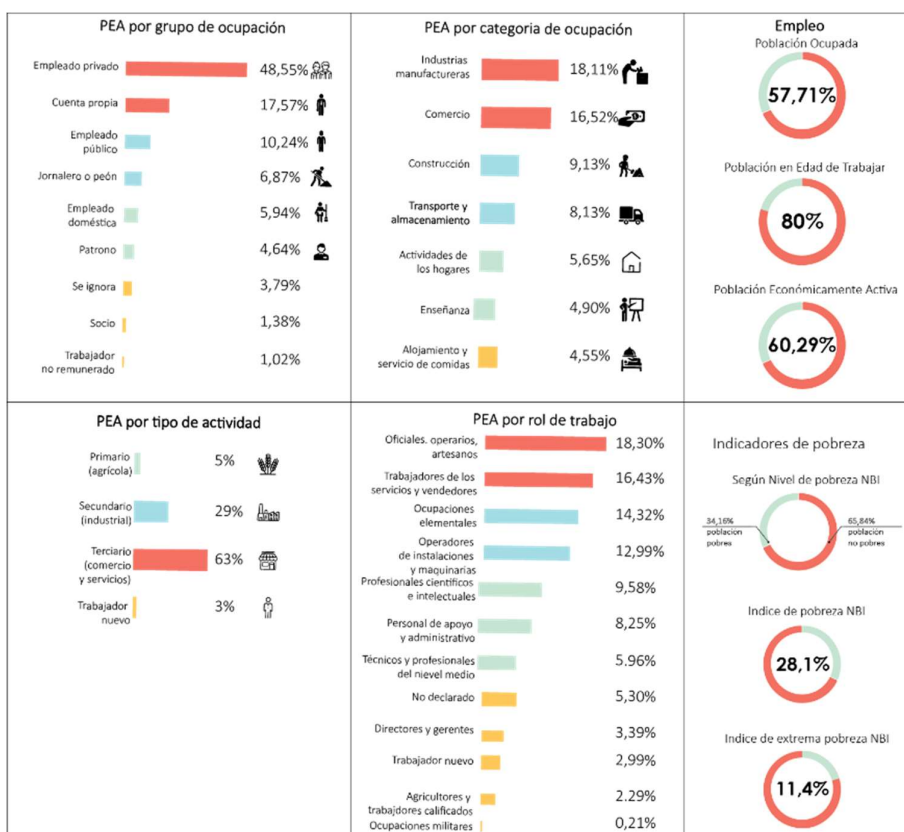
PEA por grupo de ocupación

| | |
|---|---|
| Empleado privado | 48,55% |
| Cuenta propia | 17,57% |
| Empleado público | 10,24% |
| Jornalero o peón | 6,87% |
| Empleado doméstica | 5,94% |
| Patrono | 4,64% |
| Se ignora | 3,79% |
| Socio | 1,38% |
| Trabajador no remunerado | 1,02% |

PEA por categoria de ocupación

| | |
|---|---|
| Industrias manufactureras | 18,11% |
| Comercio | 16,52% |
| Construcción | 9,13% |
| Transporte y almacenamiento | 8,13% |
| Actividades de los hogares | 5,65% |
| Enseñanza | 4,90% |
| Alojamiento y servicio de comidas | 4,55% |

Empleo
Población Ocupada
57,71%
Población en Edad de Trabajar
80%
Población Económicamente Activa
60,29%

PEA por tipo de actividad

| | |
|---|---|
| Primario (agrícola) | 5% |
| Secundario (industrial) | 29% |
| Terciario (comercio y servicios) | 63% |
| Trabajador nuevo | 3% |

PEA por rol de trabajo

| | |
|---|---|
| Oficiales, operarios, artesanos | 18,30% |
| Trabajadores de los servicios y vendedores | 16,43% |
| Ocupaciones elementales | 14,32% |
| Operadores de instalaciones y maquinarias | 12,99% |
| Profesionales científicos e intelectuales | 9,58% |
| Personal de apoyo y administrativo | 8,25% |
| Técnicos y profesionales del nievel medio | 5.96% |
| No declarado | 5,30% |
| Directores y gerentes | 3,39% |
| Trabajador nuevo | 2,99% |
| Agricultores y trabajdores calificados | 2.29% |
| Ocupaciones militares | 0,21% |

Indicadores de pobreza
Según Nivel de pobreza NBI
34,16% población pobres
65,84% población no pobres
Indice de pobreza NBI
28,1%
Indice de extrema pobreza NBI
11,4%